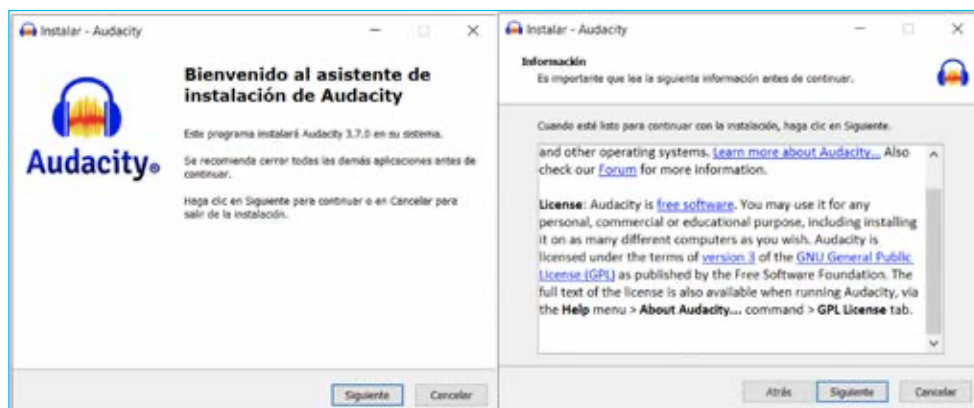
Instalar - Audacity

Audacity®

Bienvenido al asistente de instalación de Audacity

Este programa instalará Audacity 3.7.0 en su sistema.

Se recomienda cerrar todas las demás aplicaciones antes de continuar.

Haga clic en Siguiente para continuar o en Cancelar para salir de la instalación.

Siguiente Cancelar

Instalar - Audacity

Información
Es importante que lea la siguiente información antes de continuar.

Cuando esté listo para continuar con la instalación, haga clic en Siguiente.

and other operating systems. Learn more about Audacity... Also check our Forum for more information.

License: Audacity is free software. You may use it for any personal, commercial or educational purpose, including installing it on as many different computers as you wish. Audacity is licensed under the terms of version 3 of the GNU General Public License (GPL) as published by the Free Software Foundation. The full text of the license is also available when running Audacity, via the Help menu > About Audacity... command > GPL License tab.

Atrás Siguiente Cancelar